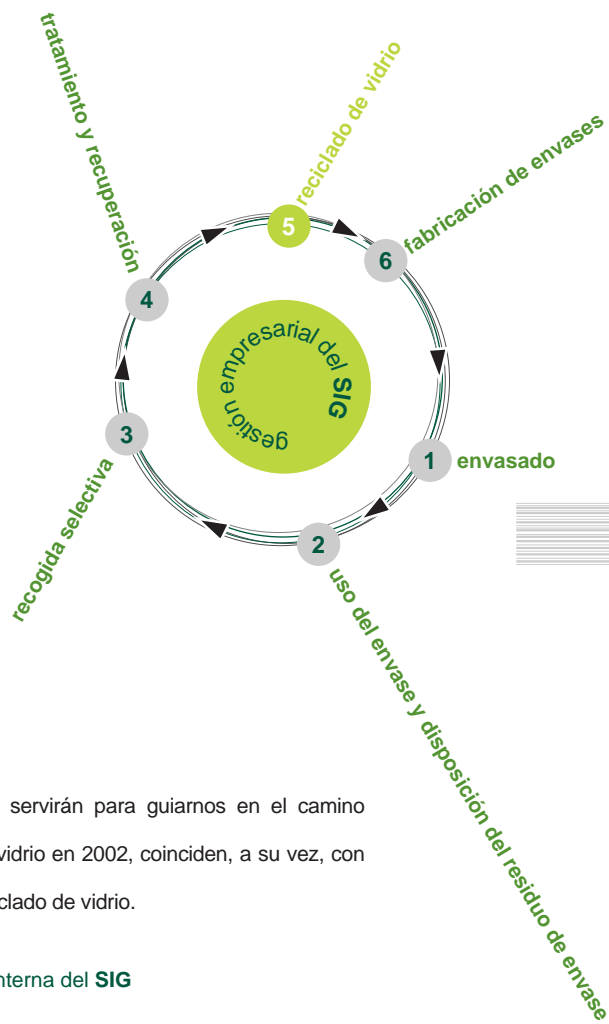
tratamiento y recuperación

5 reciclado de vidrio

6 fabricación de envases

4

gestión empresarial del SIG

3

1 envasado

recogida selectiva

2

uso del envase y disposición del residuo de envase

servirán para guiarnos en el camino vidrio en 2002, coinciden, a su vez, con clado de vidrio.

nterna del SIG